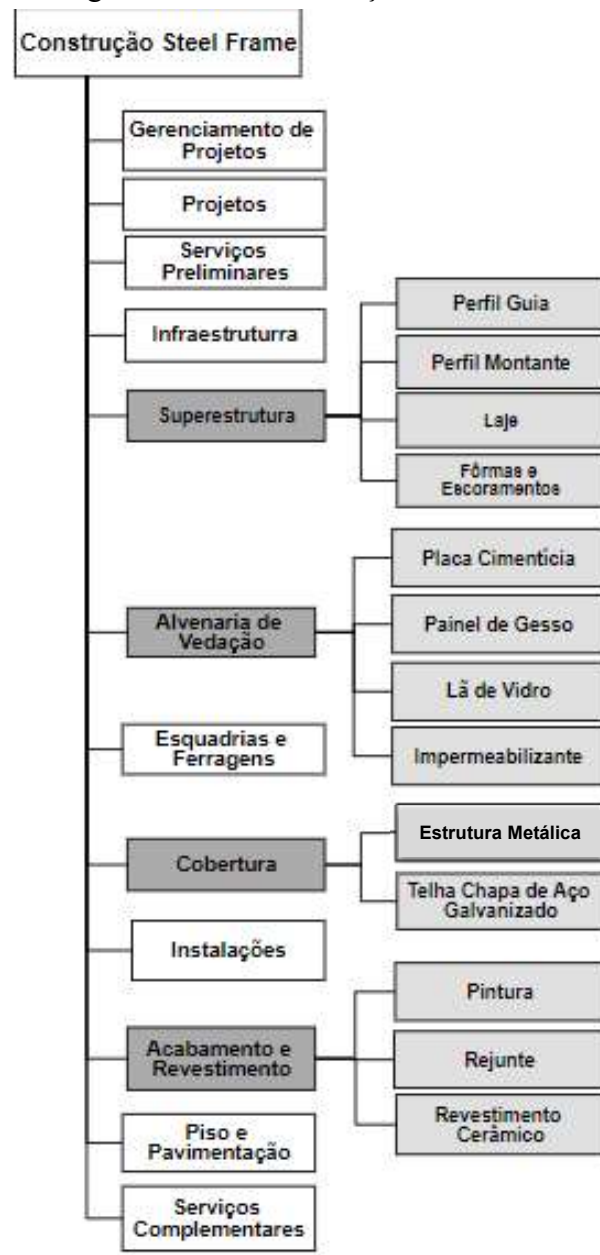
Construção Steel Frame

Gerenciamento de Projetos

Projetos

Serviços Preliminares

Infraestruturra

Superestrutura

Perfil Guia

Perfil Montante

Laje

Fôrmas e Escoramentos

Alvenaria de Vedação

Placa Cimentícia

Painel de Gesso

Lã de Vidro

Impermeabilizante

Esquadrias e Ferragens

Cobertura

Estrutura Metálica

Telha Chapa de Aço Galvanizado

Instalações

Acabamento e Revestimento

Pintura

Rejunte

Revestimento Cerâmico

Piso e Pavimentação

Serviços Complementares